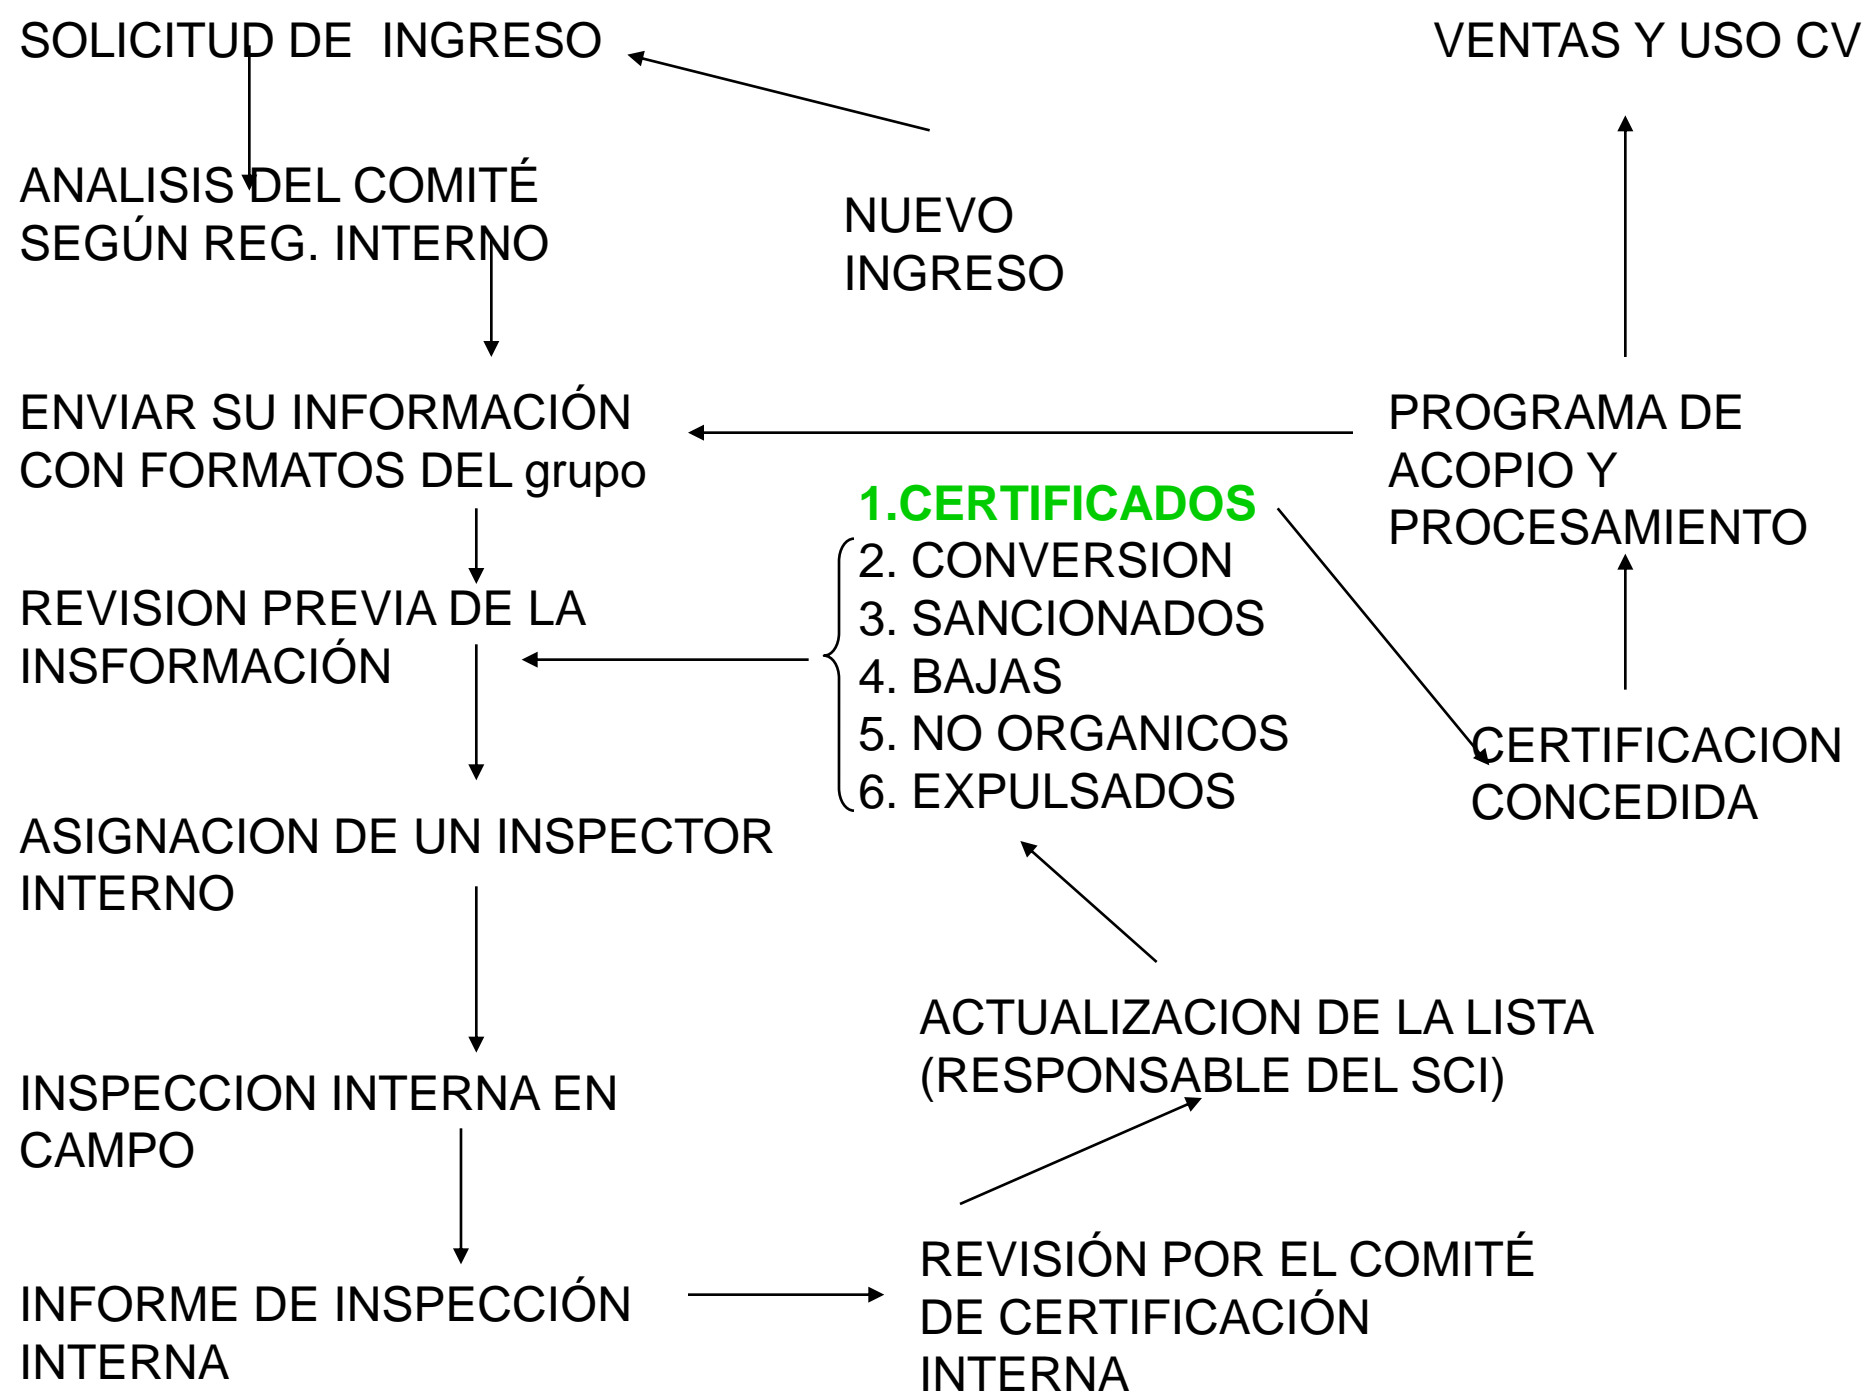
SOLICITUD DE INGRESO

VENTAS Y USO CV

ANALISIS DEL COMITÉ SEGÚN REG. INTERNO

NUEVO INGRESO

ENVIAR SU INFORMACIÓN CON FORMATOS DEL grupo

PROGRAMA DE ACOPIO Y PROCESAMIENTO

1.CERTIFICADOS
2. CONVERSION
3. SANCIONADOS
4. BAJAS
5. NO ORGANICOS
6. EXPULSADOS

REVISION PREVIA DE LA INSFORMACIÓN

CERTIFICACION CONCEDIDA

ASIGNACION DE UN INSPECTOR INTERNO

ACTUALIZACION DE LA LISTA (RESPONSABLE DEL SCI)

INSPECCION INTERNA EN CAMPO

INFORME DE INSPECCIÓN INTERNA

REVISIÓN POR EL COMITÉ DE CERTIFICACIÓN INTERNA